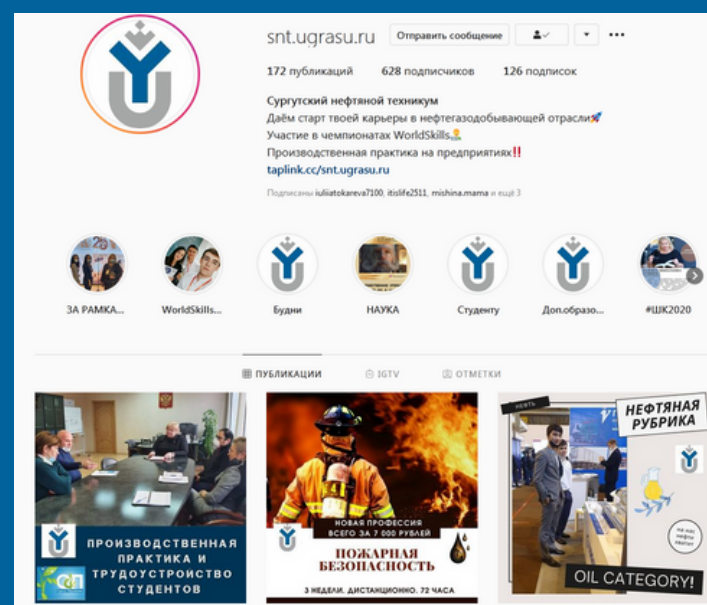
snt.ugrasu.ru Отправить сообщение

172 публикаций 628 подписчиков 126 подписок

Сургутский нефтяной техникум
Даём старт твоей карьеры в нефтегазодобывающей отрасли🚀
Участие в чемпионатах WorldSkills
Производственная практика на предприятиях‼️
taplink.cc/snt.ugrasu.ru

Подписаны iuliiatokareva7100, itislife2511, mishina.mama и ещё 3

ЗА РАМКА... WorldSkills... Будни НАУКА Студенту Доп.образо... #ШК2020

ПУБЛИКАЦИИ IGTV ОТМЕТКИ

ПРОИЗВОДСТВЕННАЯ ПРАКТИКА И ТРУДОУСТРОЙСТВО СТУДЕНТОВ

НОВАЯ ПРОФЕССИЯ ВСЕГО ЗА 7 000 РУБЛЕЙ
ПОЖАРНАЯ БЕЗОПАСНОСТЬ
3 НЕДЕЛИ. ДИСТАНЦИОННО. 72 ЧАСА

НЕФТЯНАЯ РУБРИКА
OIL CATEGORY!